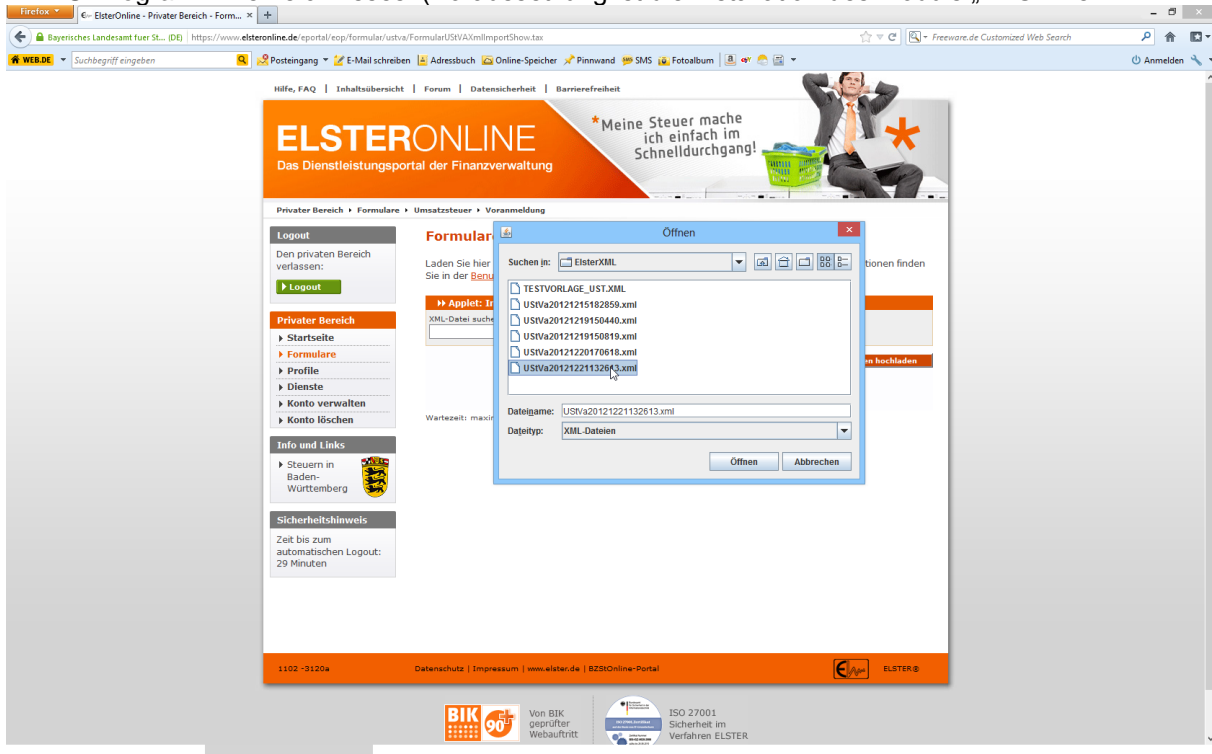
Firefox
ElsterOnline - Privater Bereich - Form...
Bayerisches Landesamt fuer St... (DE) https://www.elsteronline.de/eportal/eop/formular/ustva/FormularUStVAXmlImportShow.tax
Freeware.de Customized Web Search
WEB.DE Suchbegriff eingeben Posteingang E-Mail schreiben Adressbuch Online-Speicher Pinnwand SMS Fotoalbum
Anmelden

Hilfe, FAQ | Inhaltsübersicht | Forum | Datensicherheit | Barrierefreiheit

ELSTERONLINE
Das Dienstleistungsportal der Finanzverwaltung
*Meine Steuer mache ich einfach im Schnelldurchgang!

Privater Bereich › Formulare › Umsatzsteuer › Voranmeldung

Logout
Den privaten Bereich verlassen:
Logout

Privater Bereich
Startseite
Formulare
Profile
Dienste
Konto verwalten
Konto löschen

Info und Links
Steuern in Baden-Württemberg

Sicherheitshinweis
Zeit bis zum automatischen Logout: 29 Minuten

Formular
Laden Sie hier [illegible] tionen finden Sie in der Benu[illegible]
Applet: I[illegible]
XML-Datei suche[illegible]
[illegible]n hochladen
Wartezeit: maxim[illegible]

Öffnen
Suchen in: ElsterXML
TESTVORLAGE_UST.XML
UStVa20121215182859.xml
UStVa20121219150440.xml
UStVa20121219150819.xml
UStVa20121220170618.xml
UStVa20121221132613.xml
Dateiname: UStVa20121221132613.xml
Dateityp: XML-Dateien
Öffnen Abbrechen

1102 -3120a Datenschutz | Impressum | www.elster.de | BZStOnline-Portal ELSTER®

BIK 90 Von BIK geprüfter Webauftritt
ISO 27001 Sicherheit im Verfahren ELSTER